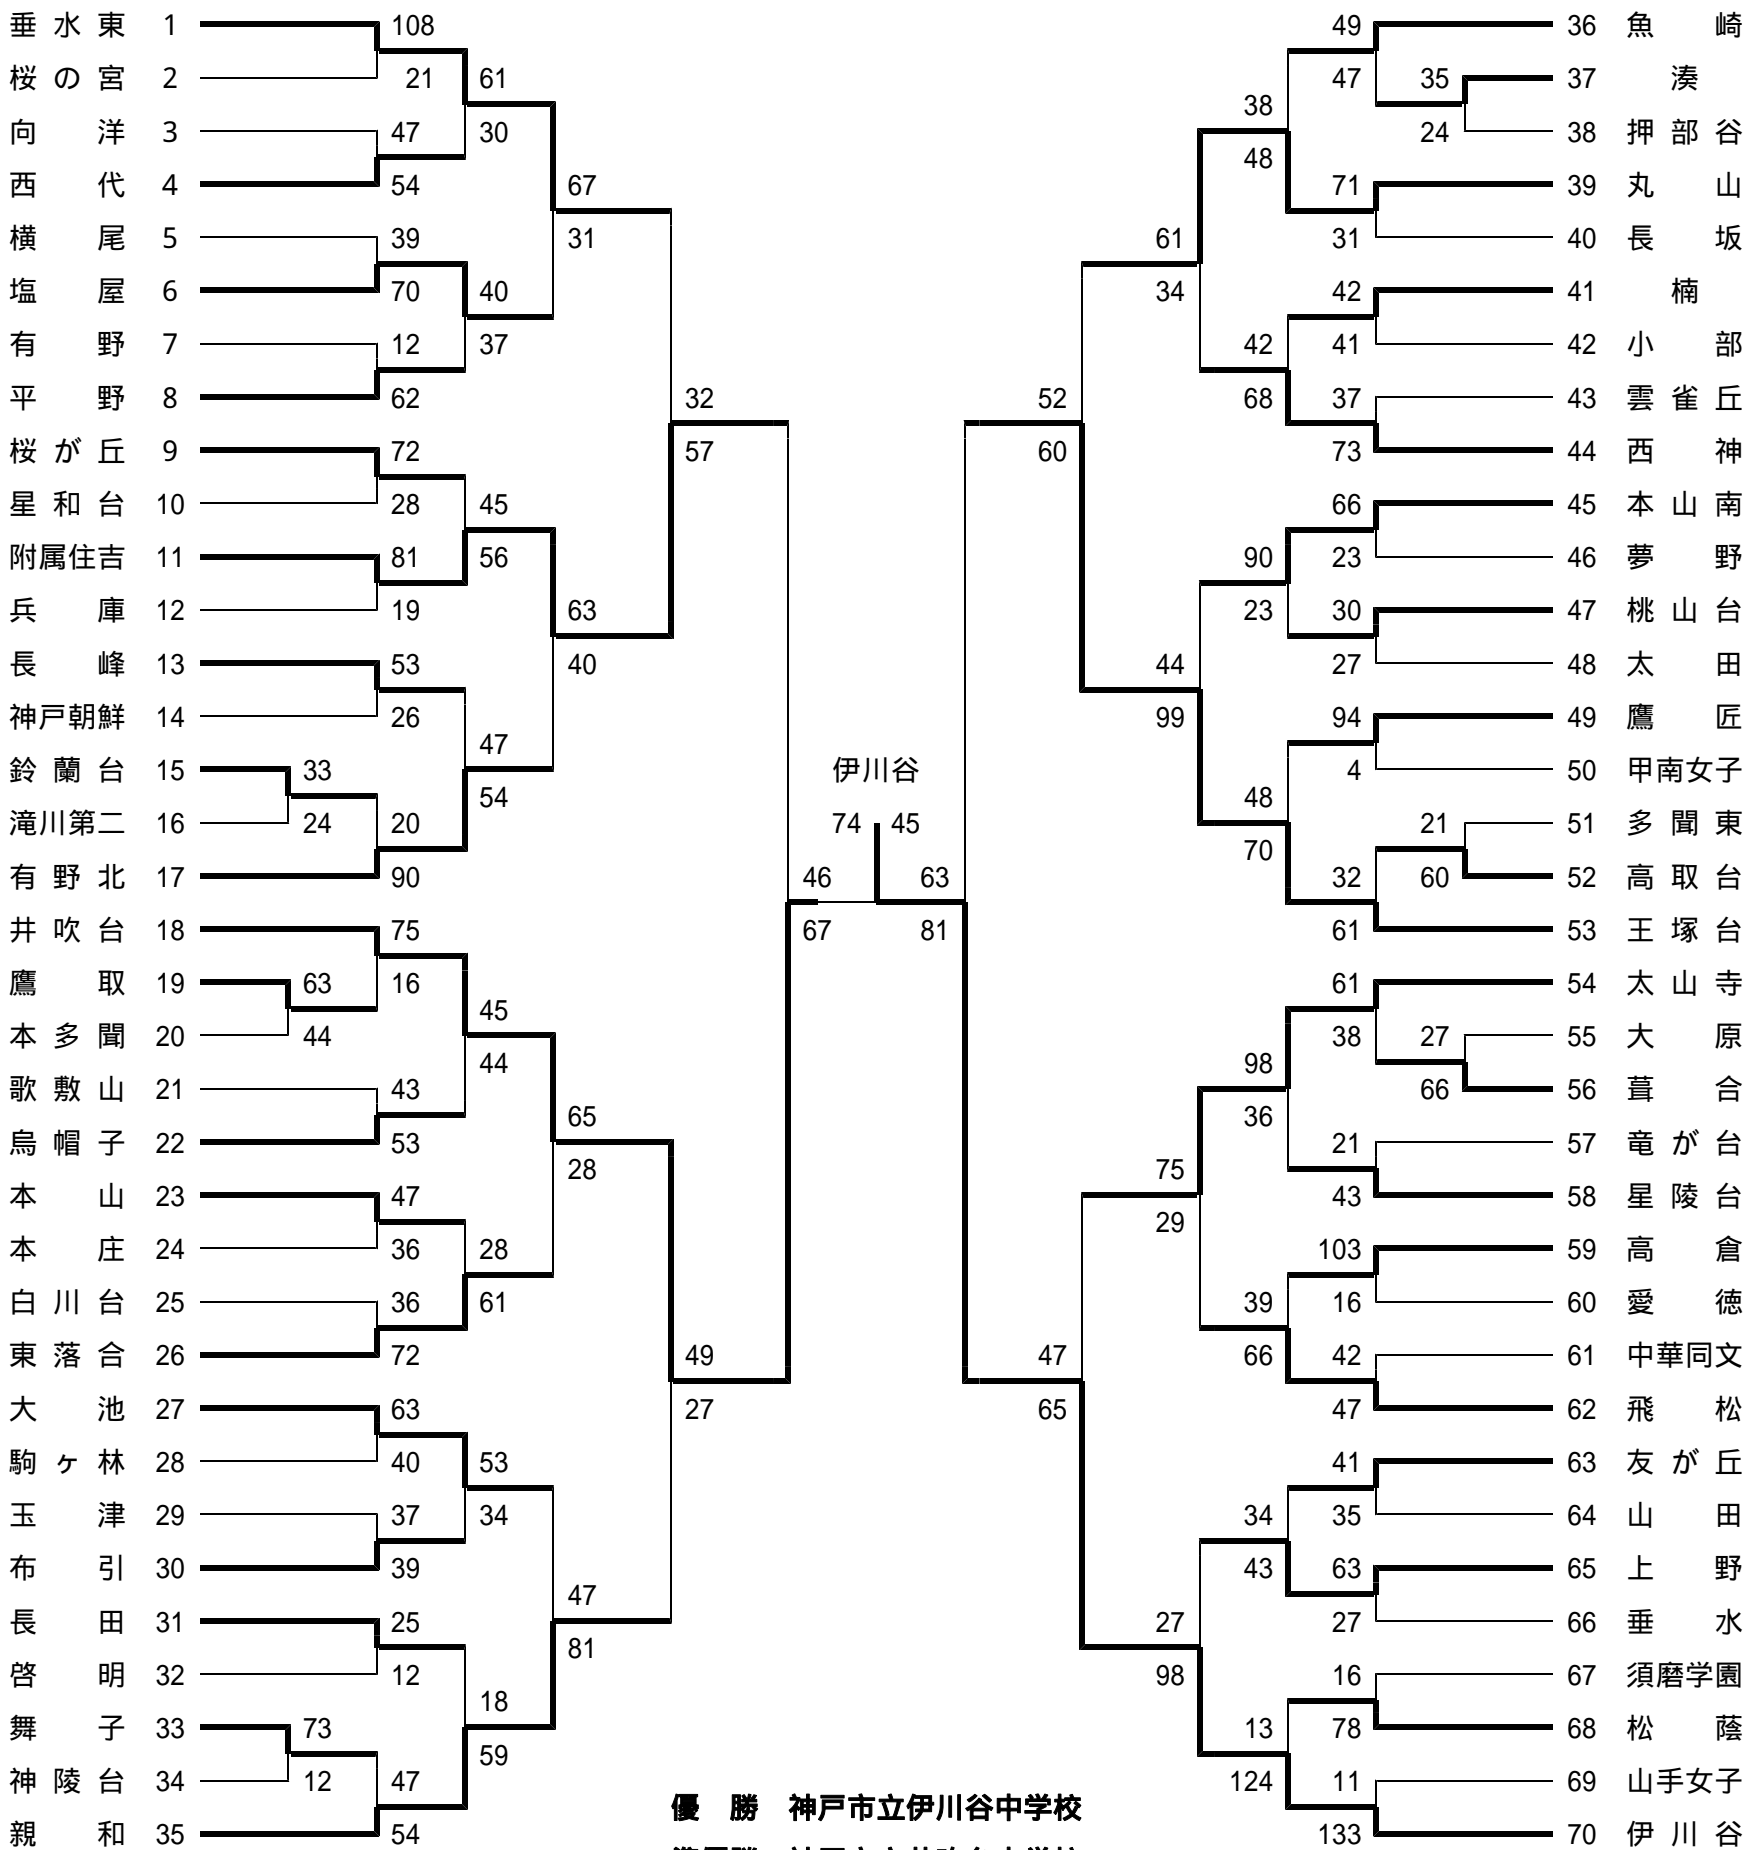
垂水東 1
桜の宮 2
向洋 3
西代 4
横尾 5
塩屋 6
有野 7
平野 8
桜が丘 9
星和台 10
附属住吉 11
兵庫 12
長峰 13
神戸朝鮮 14
鈴蘭台 15
滝川第二 16
有野北 17
井吹台 18
鷹取 19
本多聞 20
歌敷山 21
烏帽子 22
本山 23
本庄 24
白川台 25
東落合 26
大池 27
駒ヶ林 28
玉津 29
布引 30
長田 31
啓明 32
舞子 33
神陵台 34
親和 35

108 21 61 47 30 54 67 39 31 70 40 12 37 62 32 72 57 28 45 81 56 19 63 53 40 26 47 33 54 24 20 90 46 67 75 63 16 45 44 44 43 53 65 47 28 36 28 36 61 72 49 63 27 40 53 37 34 39 47 25 81 12 18 73 59 12 47 54

伊川谷
74 45
63 81

49 47 35 38 24 48 71 61 31 34 42 42 41 52 68 37 60 73 66 90 23 30 23 27 44 99 94 48 4 21 70 32 60 61 61 38 27 98 66 36 21 75 43 29 103 39 16 66 42 47 47 65 41 34 35 43 63 27 27 98 16 13 78 124 11 133

36 魚崎
37 湊
38 押部谷
39 丸山
40 長坂
41 楠
42 小部
43 雲雀丘
44 西神
45 本山南
46 夢野
47 桃山台
48 太田
49 鷹匠
50 甲南女子
51 多聞東
52 高取台
53 王塚台
54 太山寺
55 大原
56 葺合
57 竜が台
58 星陵台
59 高倉
60 愛徳
61 中華同文
62 飛松
63 友が丘
64 山田
65 上野
66 垂水
67 須磨学園
68 松蔭
69 山手女子
70 伊川谷

優　勝　神戸市立伊川谷中学校
準優勝　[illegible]